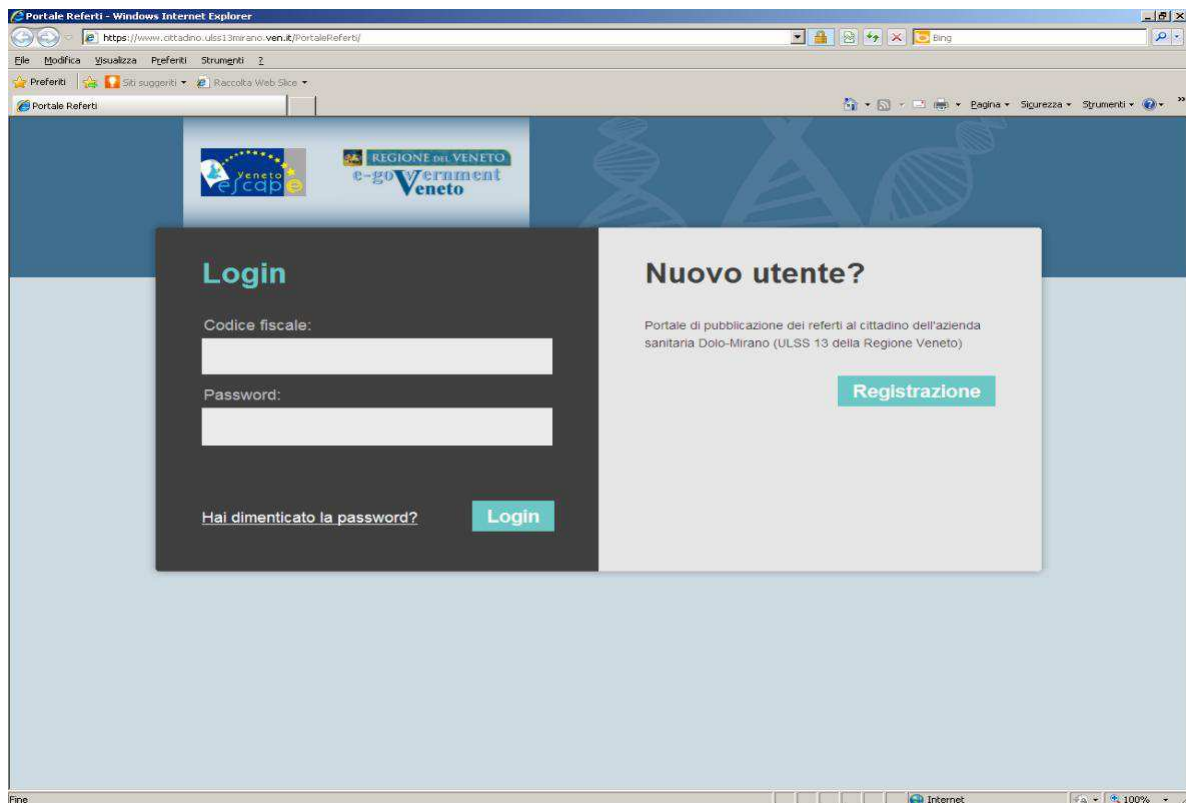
Portale Referti - Windows Internet Explorer

https://www.cittadino.ulss13mirano.ven.it/PortaleReferti/

Bing

File Modifica Visualizza Preferiti Strumenti ?

Preferiti Siti suggeriti Raccolta Web Slice

Portale Referti

Pagina Sicurezza Strumenti

Veneto escape

REGIONE DEL VENETO e-goVernment Veneto

Login

Codice fiscale:

Password:

Hai dimenticato la password?

Login

Nuovo utente?

Portale di pubblicazione dei referti al cittadino dell'azienda sanitaria Dolo-Mirano (ULSS 13 della Regione Veneto)

Registrazione

Fine

Internet

100%